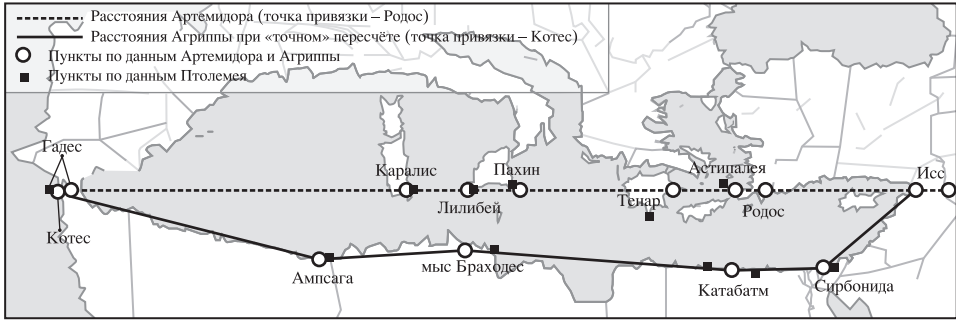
Расстояния Артемидора (точка привязки – Родос)
Расстояния Агриппы при «точном» пересчёте (точка привязки – Котес)
Пункты по данным Артемидора и Агриппы
Пункты по данным Птолемея

Гадес
Котес
Каралис
Лилибей
Пахин
Тенар
Астипалея
Родос
Исс
Ампсага
мыс Браходес
Катабатм
Сирбонида